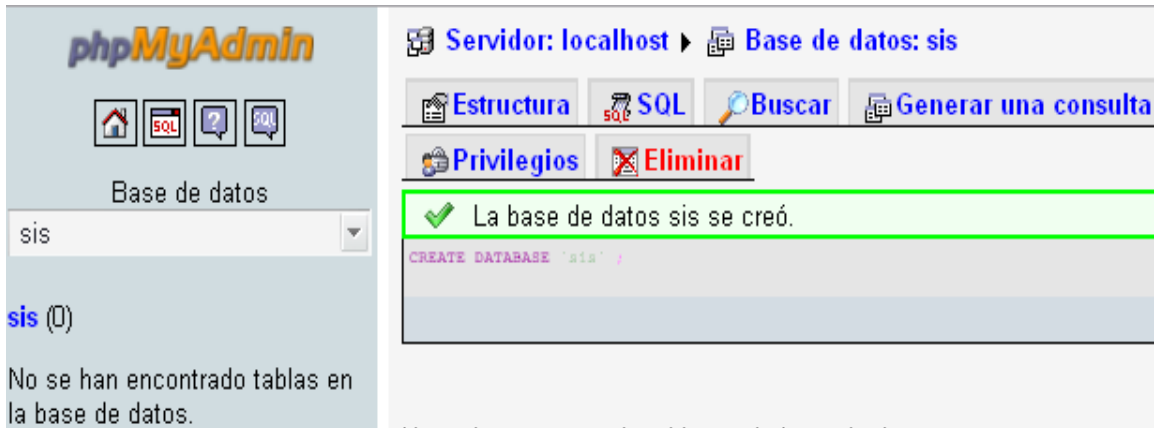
phpMyAdmin

Base de datos

sis

sis (0)

No se han encontrado tablas en la base de datos.

Servidor: localhost ▸ Base de datos: sis

Estructura SQL Buscar Generar una consulta

Privilegios Eliminar

La base de datos sis se creó.

CREATE DATABASE `sis` ;